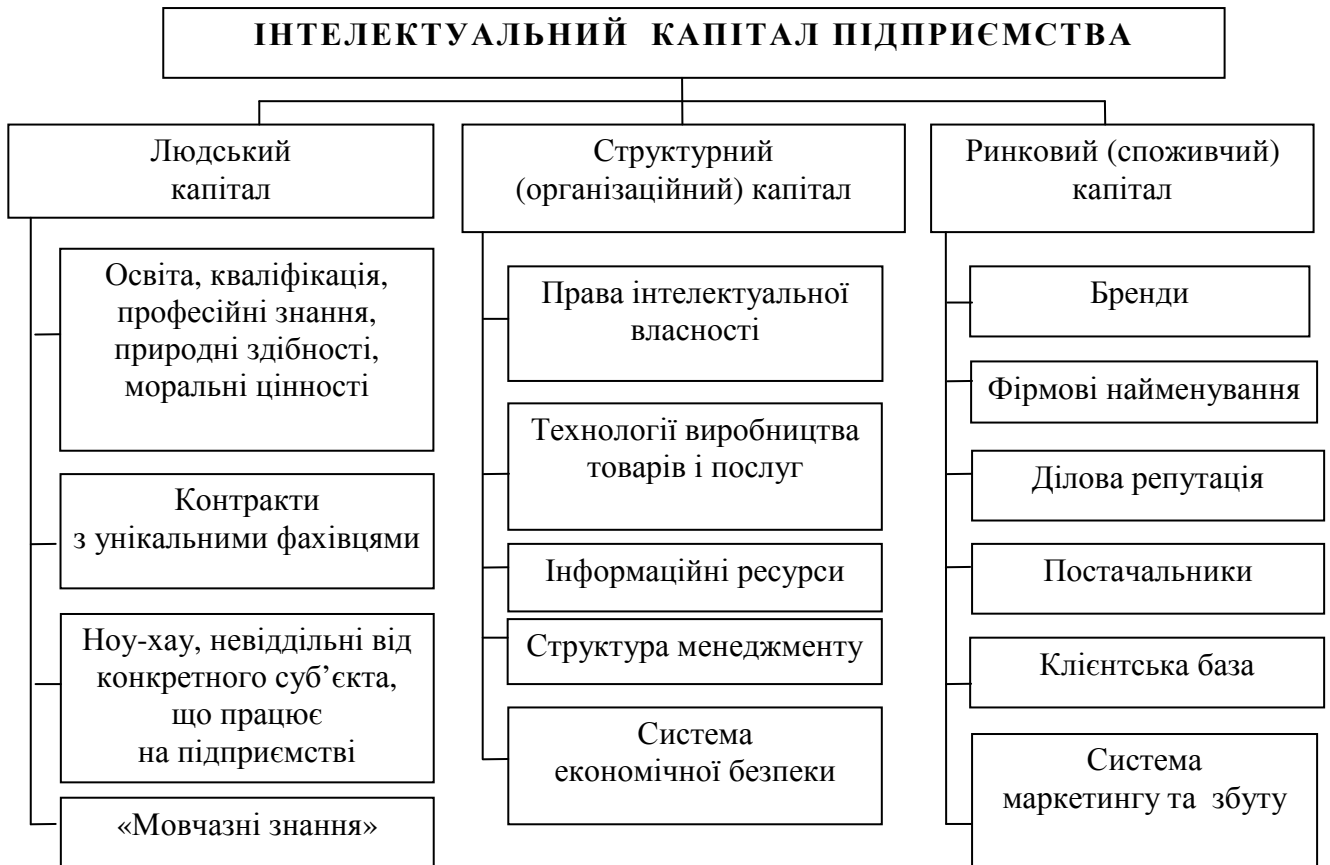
ІНТЕЛЕКТУАЛЬНИЙ КАПІТАЛ ПІДПРИЄМСТВА

Людський капітал

Освіта, кваліфікація, професійні знання, природні здібності, моральні цінності

Контракти з унікальними фахівцями

Ноу-хау, невіддільні від конкретного суб'єкта, що працює на підприємстві

«Мовчазні знання»

Структурний (організаційний) капітал

Права інтелектуальної власності

Технології виробництва товарів і послуг

Інформаційні ресурси

Структура менеджменту

Система економічної безпеки

Ринковий (споживчий) капітал

Бренди

Фірмові найменування

Ділова репутація

Постачальники

Клієнтська база

Система маркетингу та збуту